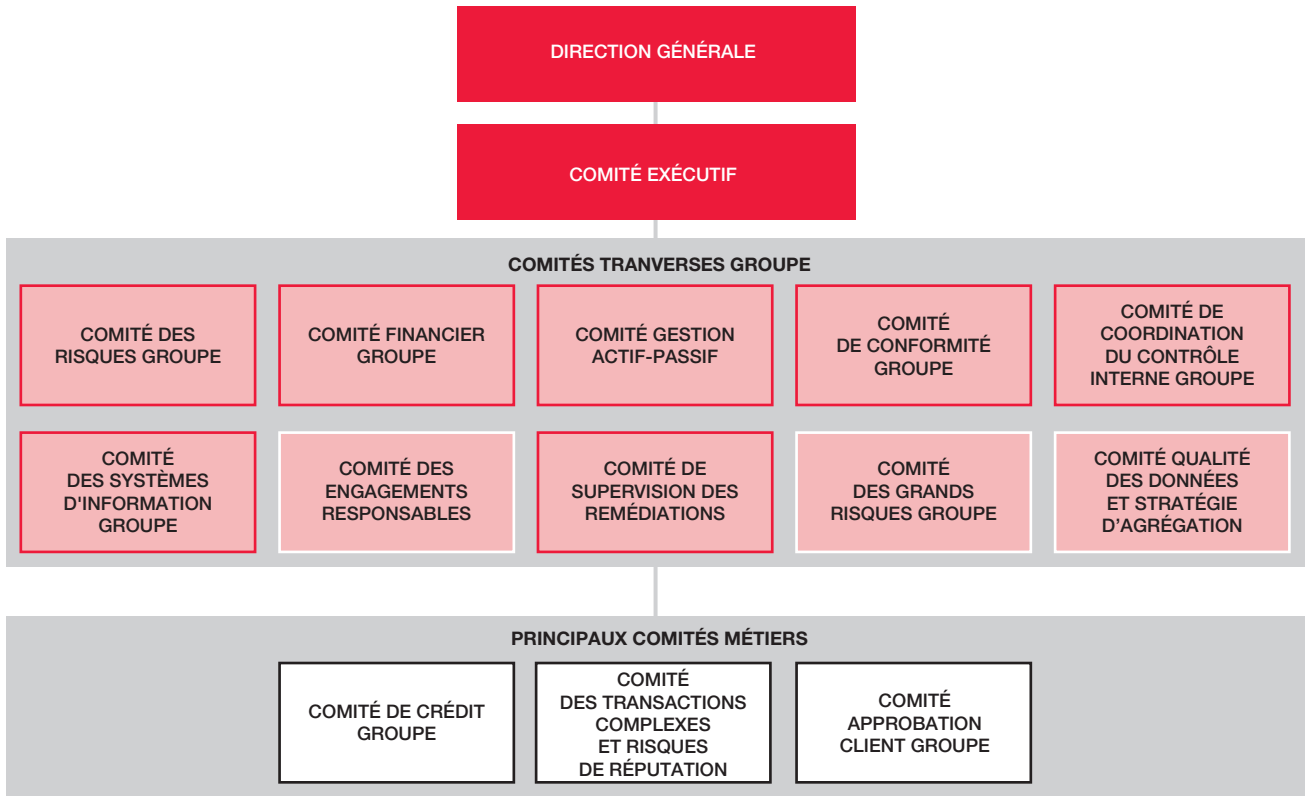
DIRECTION GÉNÉRALE

COMITÉ EXÉCUTIF

COMITÉS TRANVERSES GROUPE

COMITÉ DES RISQUES GROUPE

COMITÉ FINANCIER GROUPE

COMITÉ GESTION ACTIF-PASSIF

COMITÉ DE CONFORMITÉ GROUPE

COMITÉ DE COORDINATION DU CONTRÔLE INTERNE GROUPE

COMITÉ DES SYSTÈMES D'INFORMATION GROUPE

COMITÉ DES ENGAGEMENTS RESPONSABLES

COMITÉ DE SUPERVISION DES REMÉDIATIONS

COMITÉ DES GRANDS RISQUES GROUPE

COMITÉ QUALITÉ DES DONNÉES ET STRATÉGIE D'AGRÉGATION

PRINCIPAUX COMITÉS MÉTIERS

COMITÉ DE CRÉDIT GROUPE

COMITÉ DES TRANSACTIONS COMPLEXES ET RISQUES DE RÉPUTATION

COMITÉ APPROBATION CLIENT GROUPE